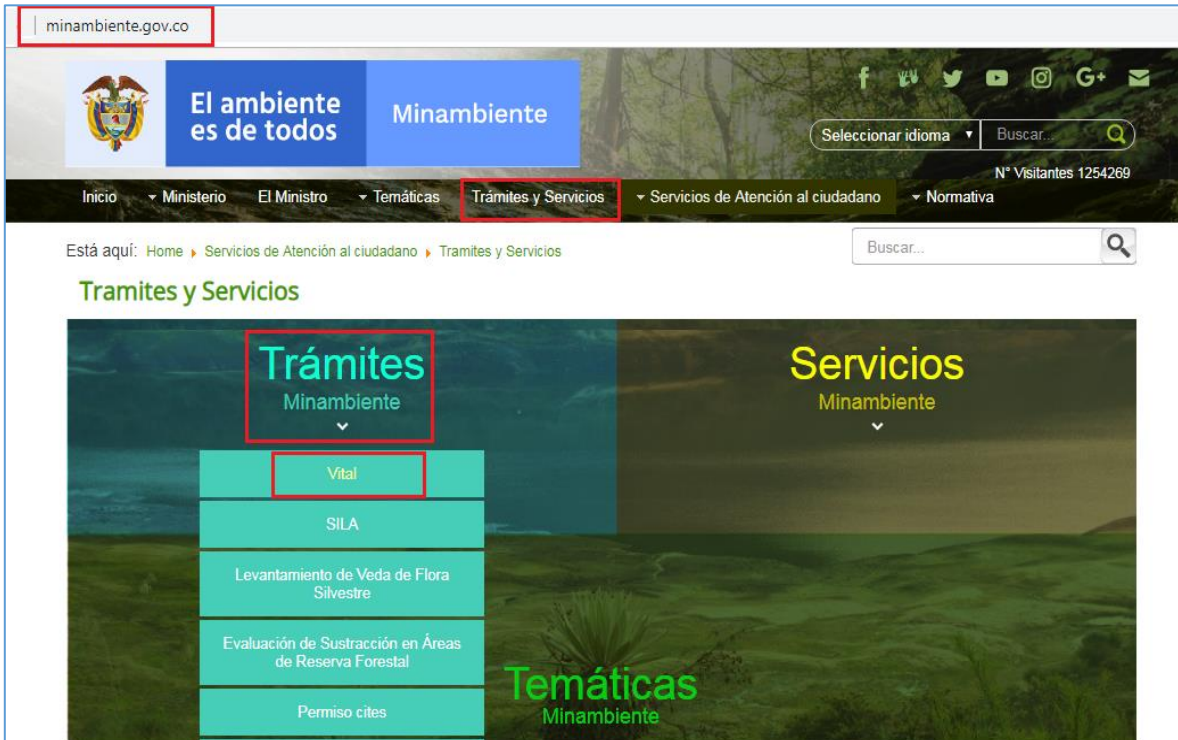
minambiente.gov.co

El ambiente es de todos

Minambiente

Seleccionar idioma

Buscar...

N° Visitantes 1254269

Inicio Ministerio El Ministro Temáticas Trámites y Servicios Servicios de Atención al ciudadano Normativa

Está aquí: Home Servicios de Atención al ciudadano Tramites y Servicios

Buscar...

Tramites y Servicios

Trámites
Minambiente

Servicios
Minambiente

Vital

SILA

Levantamiento de Veda de Flora Silvestre

Evaluación de Sustracción en Áreas de Reserva Forestal

Permiso cites

Temáticas
Minambiente